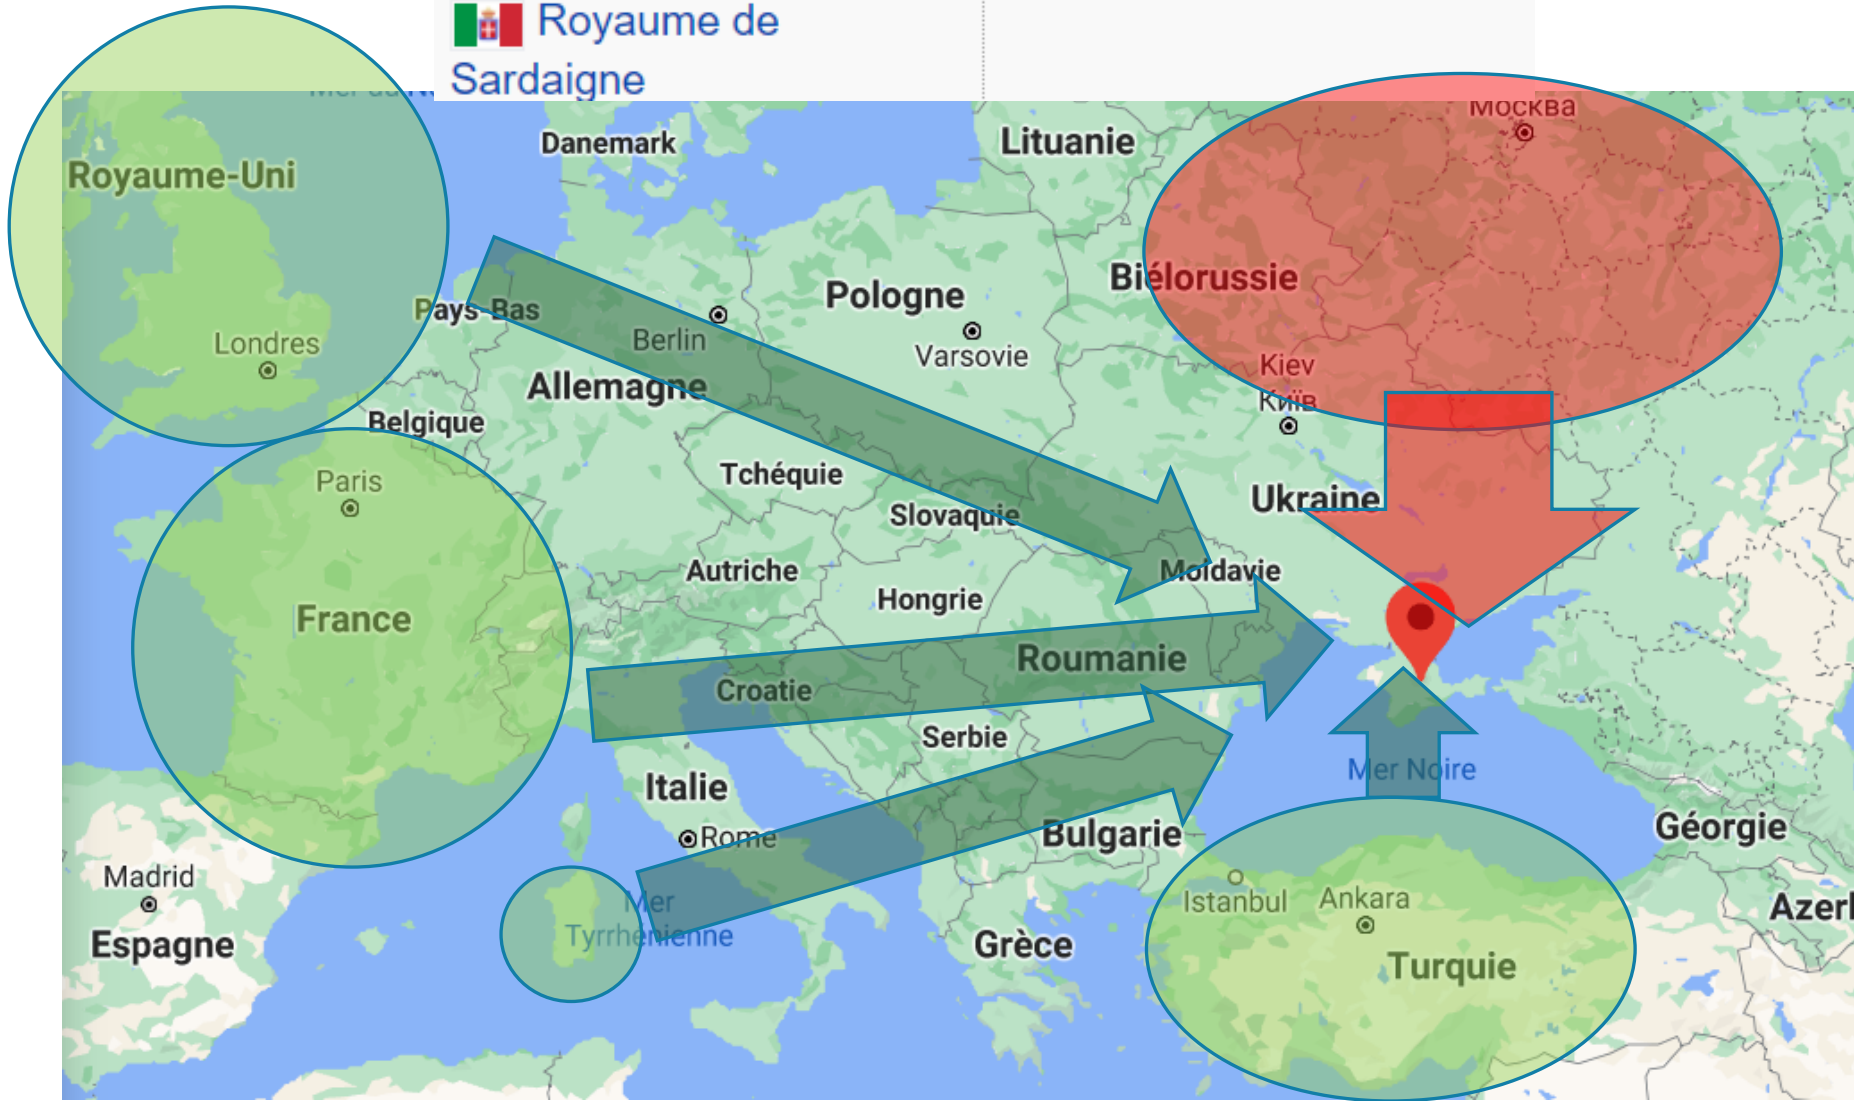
Royaume de Sardaigne

Danemark
Lituanie
Москва
Royaume-Uni
Biélorussie
Pays-Bas
Berlin
Pologne
Varsovie
Londres
Allemagne
Kiev
Київ
Belgique
Paris
Tchéquie
Ukraine
Slovaquie
Autriche
Moldavie
Hongrie
France
Roumanie
Croatie
Serbie
Mer Noire
Italie
Rome
Bulgarie
Géorgie
Madrid
Mer
Tyrrhénienne
Istanbul
Ankara
Azerl
Espagne
Grèce
Turquie